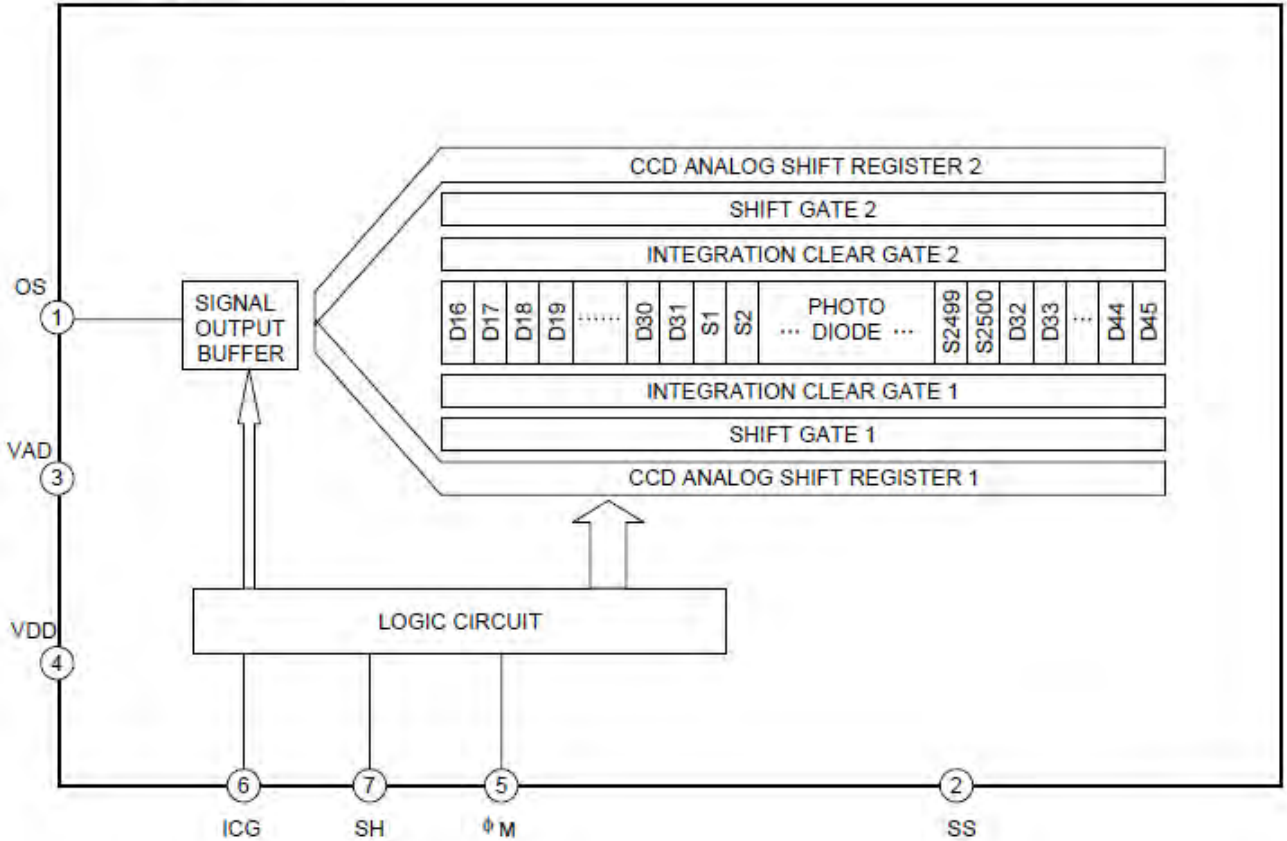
CCD ANALOG SHIFT REGISTER 2

SHIFT GATE 2

INTEGRATION CLEAR GATE 2

OS

1

SIGNAL OUTPUT BUFFER

D16 D17 D18 D19 ······ D30 D31 S1 S2 ··· PHOTO DIODE ··· S2499 S2500 D32 D33 ··· D44 D45

INTEGRATION CLEAR GATE 1

SHIFT GATE 1

VAD

3

CCD ANALOG SHIFT REGISTER 1

VDD

4

LOGIC CIRCUIT

6

ICG

7

SH

5

$\phi$ M

2

SS